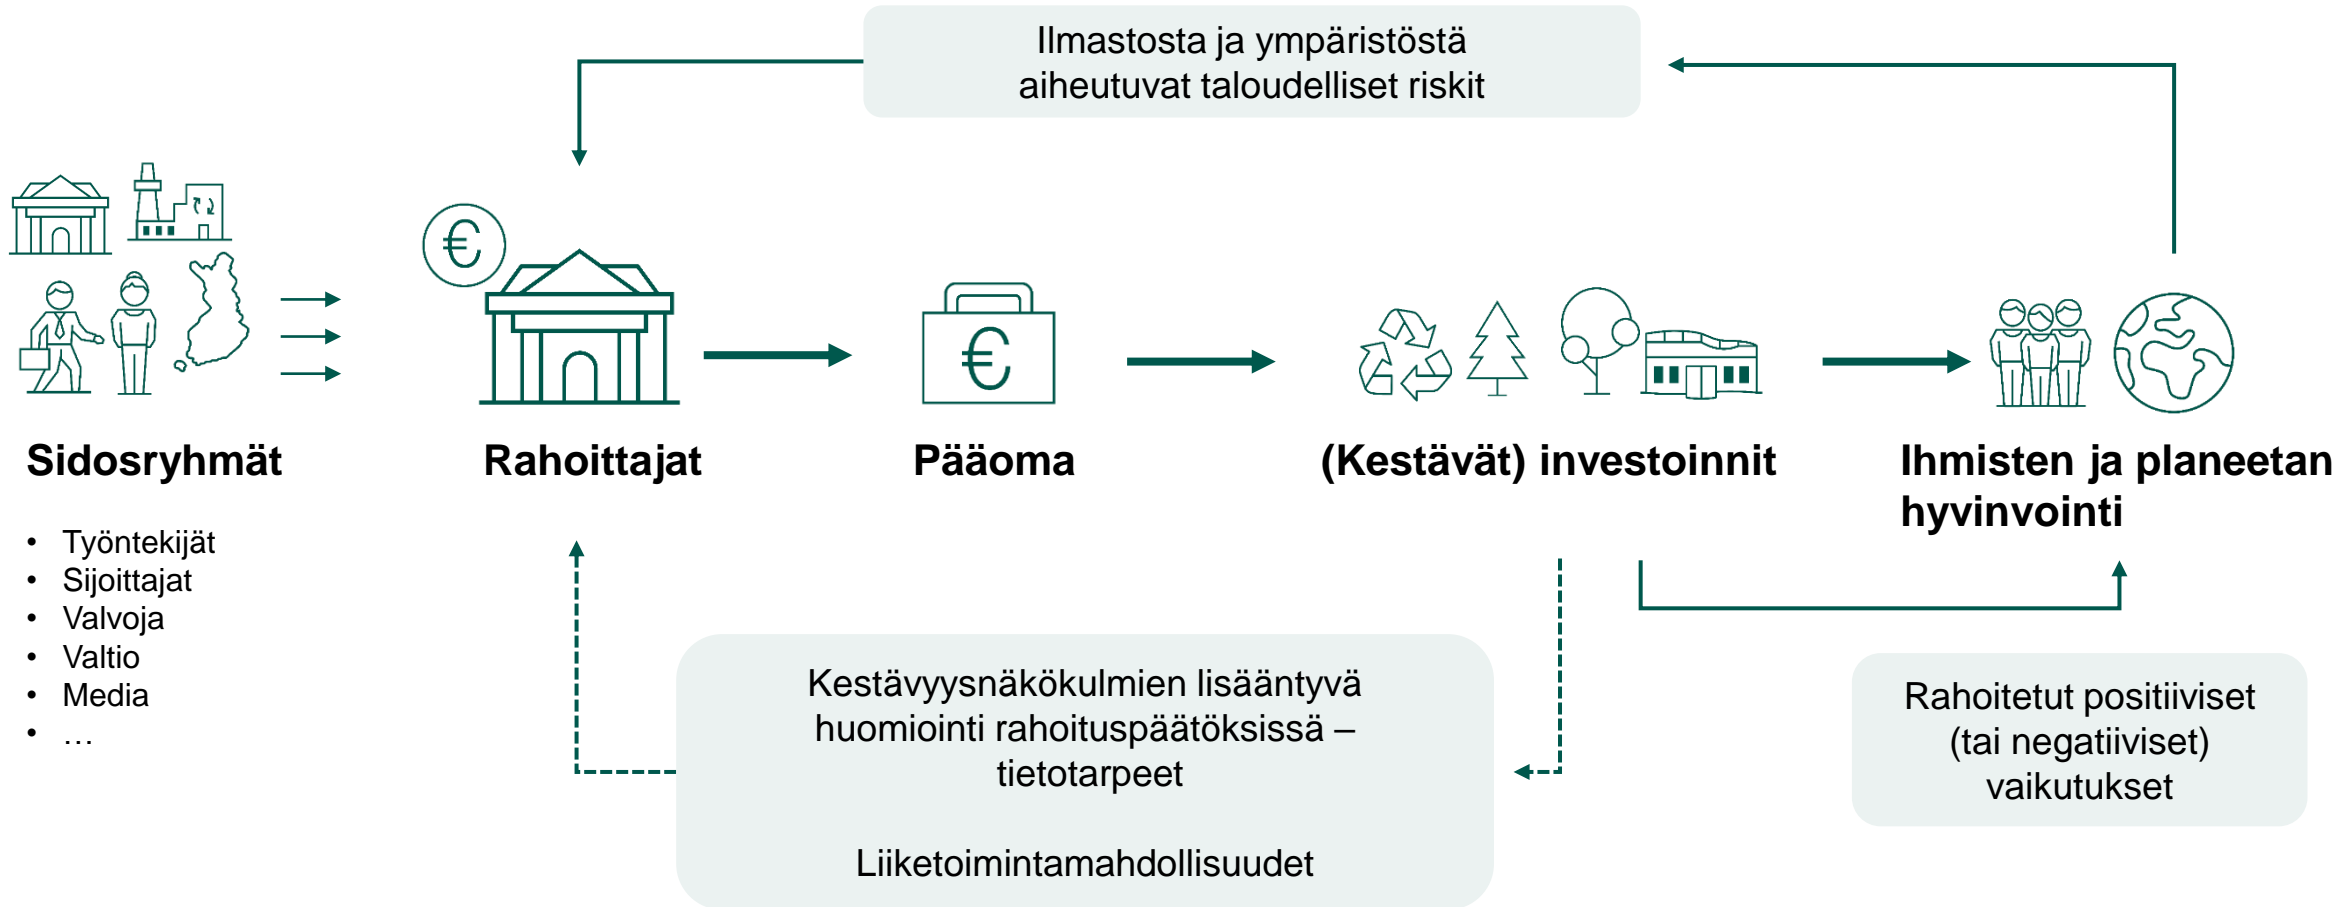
Ilmastosta ja ympäristöstä aiheutuvat taloudelliset riskit

€

€

Sidosryhmät

- Työntekijät
- Sijoittajat
- Valvoja
- Valtio
- Media
- …

Rahoittajat

Pääoma

(Kestävät) investoinnit

Ihmisten ja planeetan hyvinvointi

Kestävyysnäkökulmien lisääntyvä huomiointi rahoituspäätöksissä – tietotarpeet

Liiketoimintamahdollisuudet

Rahoitetut positiiviset (tai negatiiviset) vaikutukset